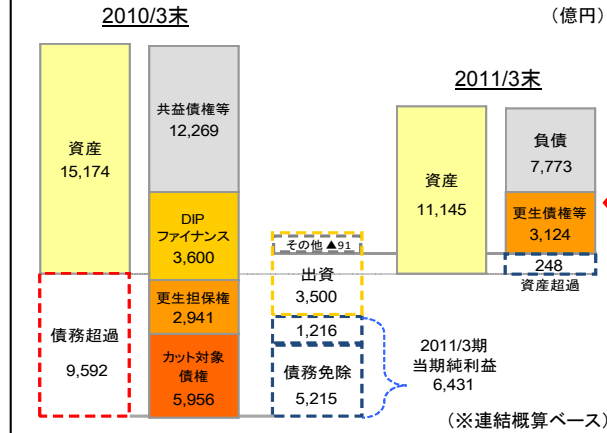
2010/3末

（億円）

資産
15,174

共益債権等
12,269

DIP
ファイナンス
3,600

更生担保権
2,941

カット対象
債権
5,956

債務超過
9,592

その他▲91

出資
3,500

1,216

債務免除
5,215

2011/3末

資産
11,145

負債
7,773

更生債権等
3,124

248
資産超過

2011/3期
当期純利益
6,431

（※連結概算ベース）